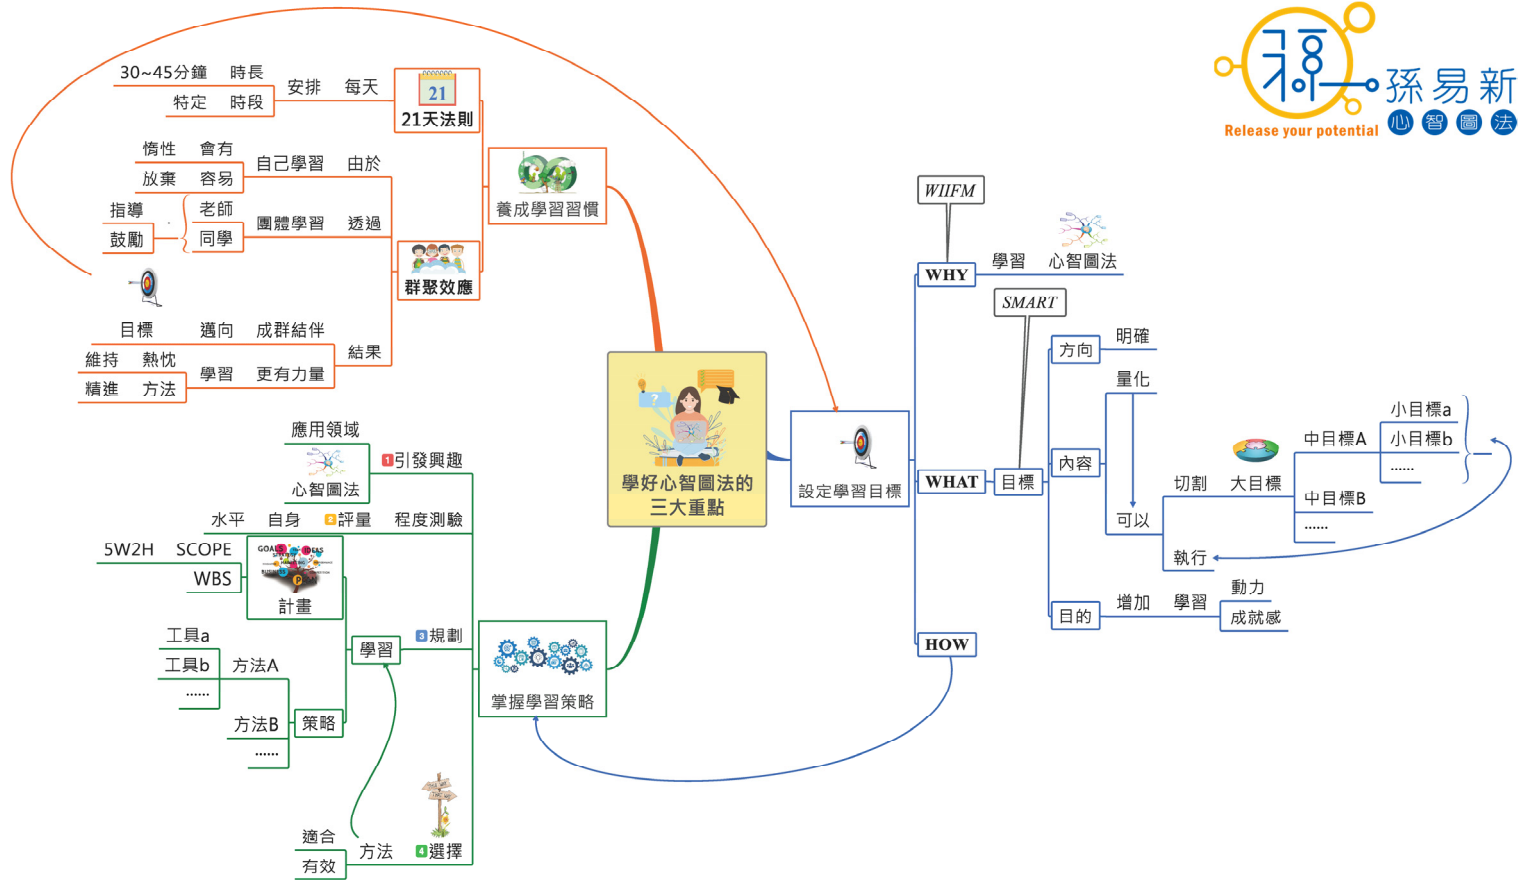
孫易新
Release your potential
心智圖法

學好心智圖法的三大重點

養成學習習慣
21
21天法則
每天
安排
時長
30~45分鐘
時段
特定
群聚效應
由於
自己學習
會有
惰性
容易
放棄
透過
團體學習
老師
同學
指導
鼓勵
結果
成群結伴
邁向
目標
更有力量
學習
熱忱
維持
方法
精進

設定學習目標
WHY
WIIFM
學習
心智圖法
WHAT
SMART
目標
方向
明確
內容
量化
可以
切割
大目標
中目標A
小目標a
小目標b
......
中目標B
......
執行
目的
增加
學習
動力
成就感
HOW

掌握學習策略
1引發興趣
心智圖法
應用領域
2評量
程度測驗
自身
水平
3規劃
計畫
SCOPE
5W2H
WBS
學習
策略
方法A
工具a
工具b
......
方法B
......
4選擇
方法
適合
有效
GOAL
IDEAS
BUSINESS